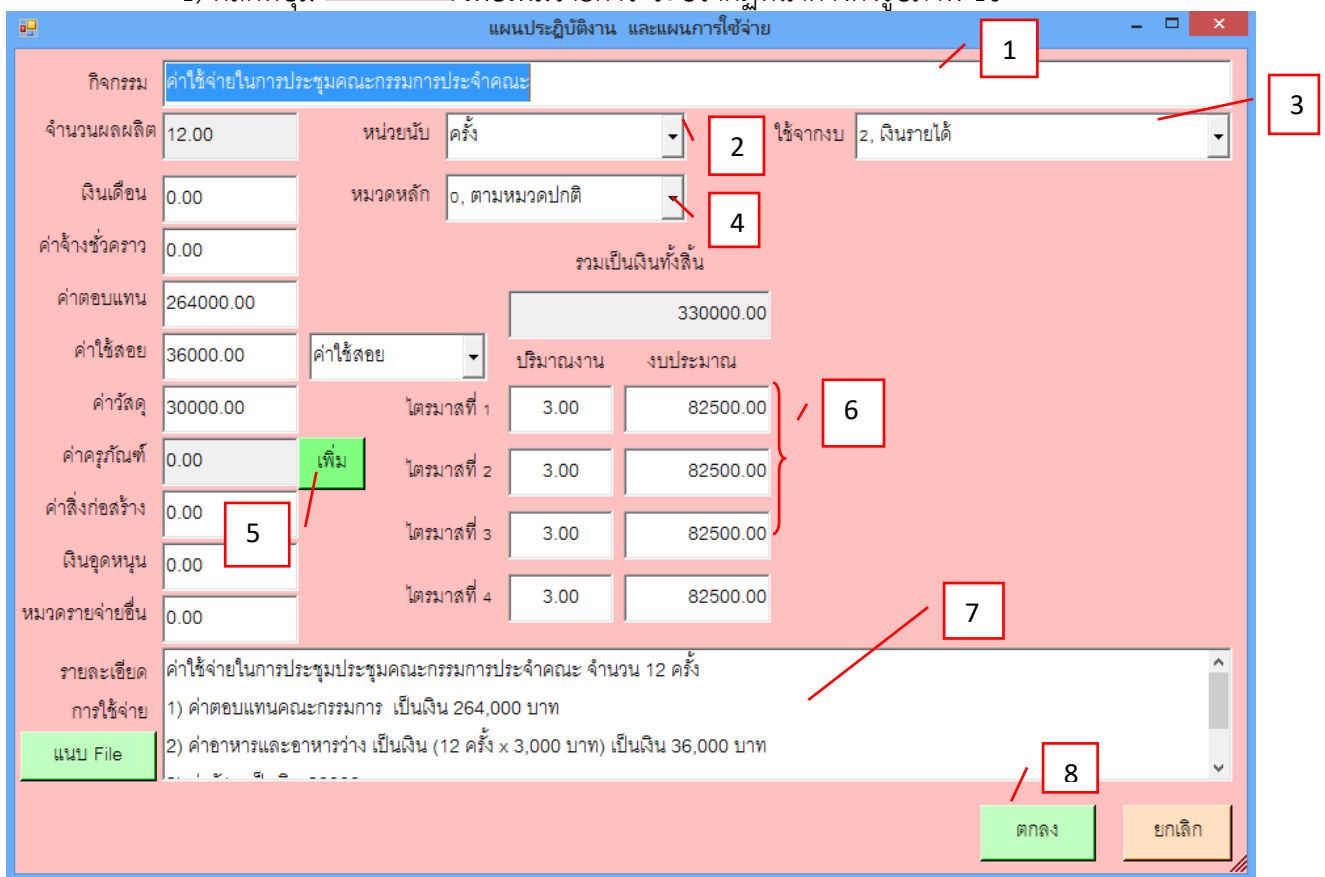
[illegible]

แผนประฏิบัติงาน และแผนการใช้จ่าย

1

3

กิจกรรม ค่าใช้จ่ายในการประชุมคณะกรรมการประจำคณะ

จำนวนผลผลิต 12.00

หน่วยนับ ครั้ง

2

ใช้จากงบ 2, เงินรายได้

เงินเดือน 0.00

หมวดหลัก 0, ตามหมวดปกติ

4

ค่าจ้างชั่วคราว 0.00

รวมเป็นเงินทั้งสิ้น

330000.00

ค่าตอบแทน 264000.00

ค่าใช้สอย 36000.00

ค่าใช้สอย

ปริมาณงาน งบประมาณ

ค่าวัสดุ 30000.00

ไตรมาสที่ 1 3.00 82500.00

6

ค่าครุภัณฑ์ 0.00

เพิ่ม

ไตรมาสที่ 2 3.00 82500.00

ค่าสิ่งก่อสร้าง 0.00

5

ไตรมาสที่ 3 3.00 82500.00

เงินอุดหนุน 0.00

ไตรมาสที่ 4 3.00 82500.00

หมวดรายจ่ายอื่น 0.00

7

รายละเอียด การใช้จ่าย

ค่าใช้จ่ายในการประชุมประชุมคณะกรรมการประจำคณะ จำนวน 12 ครั้ง

1) ค่าตอบแทนคณะกรรมการ เป็นเงิน 264,000 บาท

2) ค่าอาหารและอาหารว่าง เป็นเงิน (12 ครั้ง x 3,000 บาท) เป็นเงิน 36,000 บาท

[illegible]

แนบ File

8

ตกลง

ยกเลิก